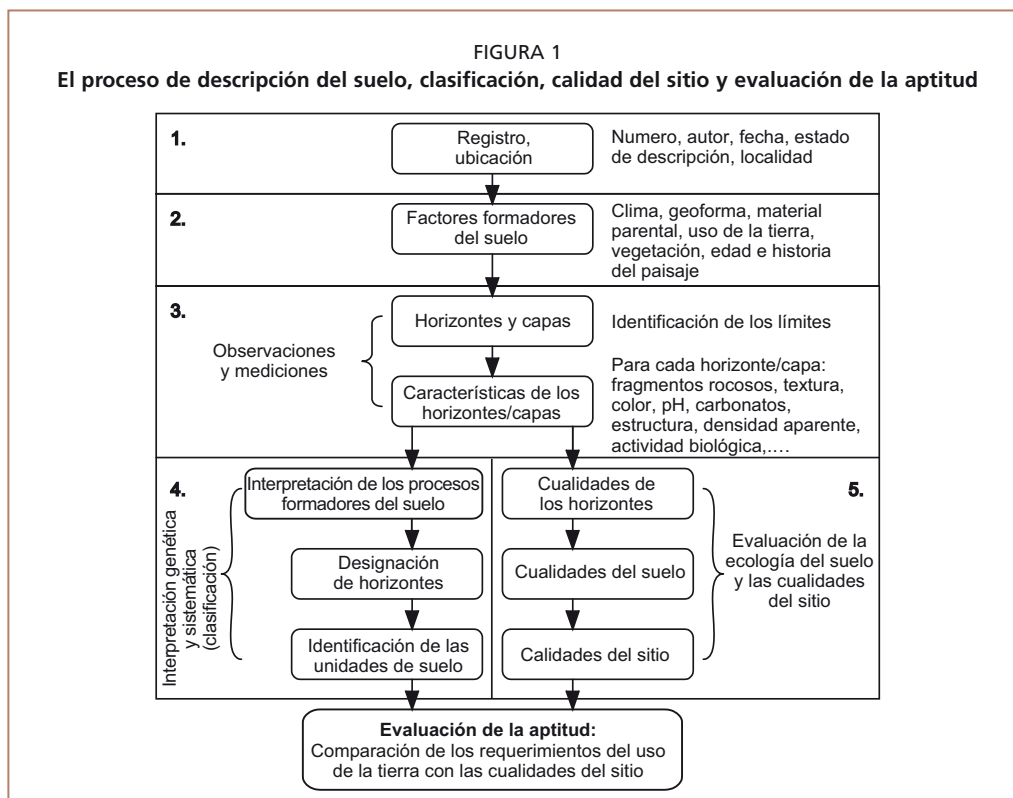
FIGURA 1
El proceso de descripción del suelo, clasificación, calidad del sitio y evaluación de la aptitud

1.

Registro, ubicación

Numero, autor, fecha, estado de descripción, localidad

2.

Factores formadores del suelo

Clima, geoforma, material parental, uso de la tierra, vegetación, edad e historia del paisaje

3.

Observaciones y mediciones

Horizontes y capas

Identificación de los límites

Características de los horizontes/capas

Para cada horizonte/capa: fragmentos rocosos, textura, color, pH, carbonatos, estructura, densidad aparente, actividad biológica,….

4.

Interpretación genética y sistemática (clasificación)

Interpretación de los procesos formadores del suelo

Designación de horizontes

Identificación de las unidades de suelo

5.

Cualidades de los horizontes

Cualidades del suelo

Calidades del sitio

Evaluación de la ecología del suelo y las cualidades del sitio

Evaluación de la aptitud:
Comparación de los requerimientos del uso de la tierra con las cualidades del sitio